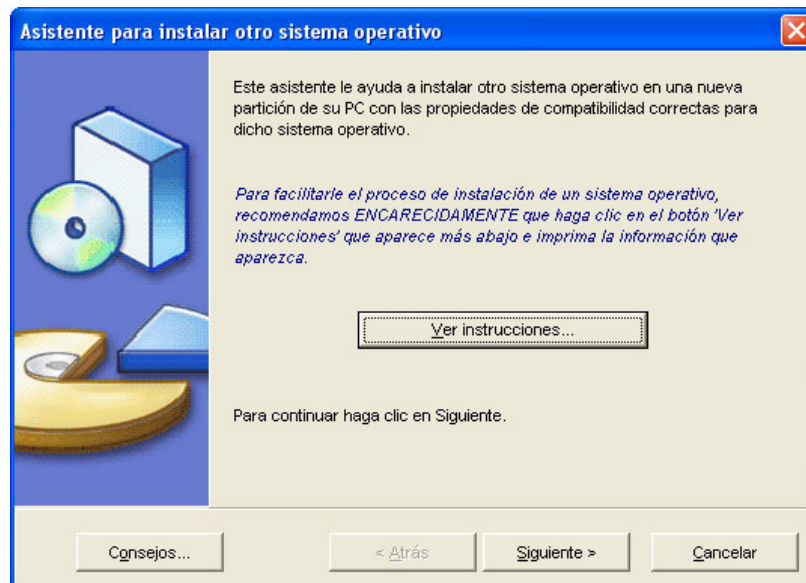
Asistente para instalar otro sistema operativo

Este asistente le ayuda a instalar otro sistema operativo en una nueva partición de su PC con las propiedades de compatibilidad correctas para dicho sistema operativo.

Para facilitarle el proceso de instalación de un sistema operativo, recomendamos ENCARECIDAMENTE que haga clic en el botón 'Ver instrucciones' que aparece más abajo e imprima la información que aparezca.

Ver instrucciones...

Para continuar haga clic en Siguiente.

Consejos...

< Atrás

Siguiente >

Cancelar